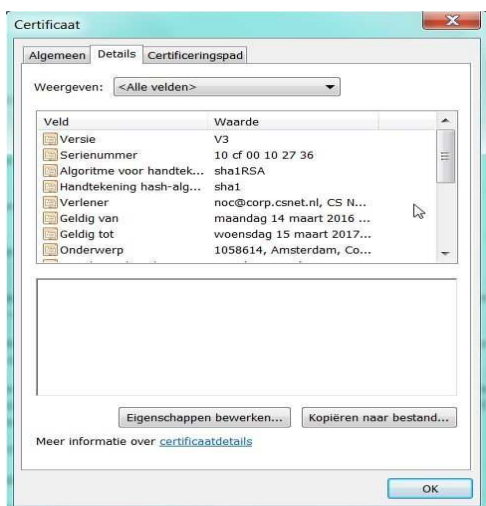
Certificaat

Algemeen | Details | Certificeringspad

Weergeven: <Alle velden>

| Veld | Waarde |
|---|---|
| Versie | V3 |
| Serienummer | 10 cf 00 10 27 36 |
| Algoritme voor handtek... | sha1RSA |
| Handtekening hash-alg... | sha1 |
| Verlener | noc@corp.csnet.nl, CS N... |
| Geldig van | maandag 14 maart 2016 ... |
| Geldig tot | woensdag 15 maart 2017... |
| Onderwerp | 1058614, Amsterdam, Co... |

Eigenschappen bewerken... | Kopiëren naar bestand...

Meer informatie over certificaatdetails

OK